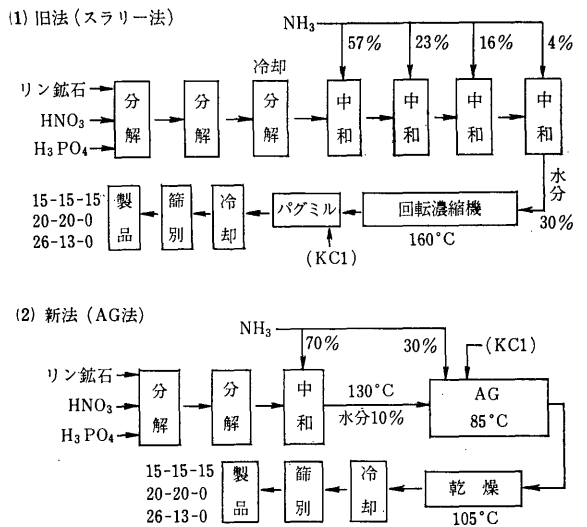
(1) 旧法（スラリー法）

NH$_3$

57%

23%

16%

4%

リン鉱石

HNO$_3$

H$_3$PO$_4$

分解

分解

冷却

分解

中和

中和

中和

中和

水分

30%

15-15-15

20-20-0

26-13-0

製品

篩別

冷却

パグミル

回転濃縮機

160°C

(KC1)

(2) 新法（AG法）

NH$_3$

70%

30%

(KC1)

リン鉱石

HNO$_3$

H$_3$PO$_4$

分解

分解

中和

130°C

水分10%

AG

85°C

15-15-15

20-20-0

26-13-0

製品

篩別

冷却

乾燥

105°C